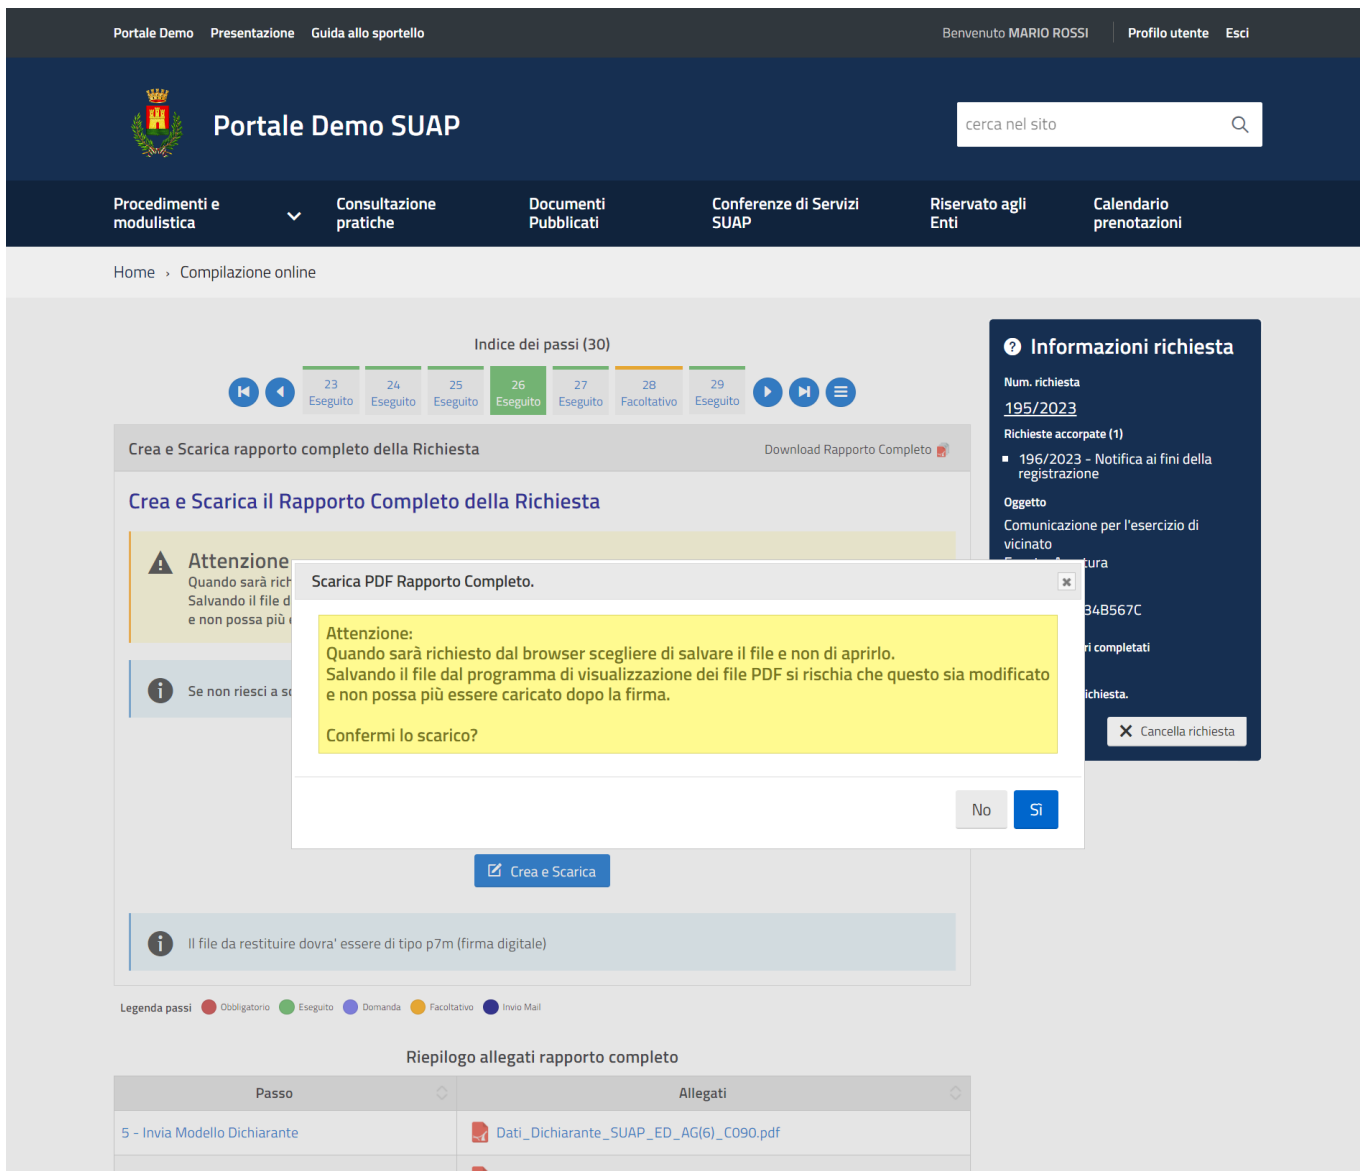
Portale Demo Presentazione Guida allo sportello

Benvenuto MARIO ROSSI | Profilo utente Esci

Portale Demo SUAP

cerca nel sito

Procedimenti e modulistica | Consultazione pratiche | Documenti Pubblicati | Conferenze di Servizi SUAP | Riservato agli Enti | Calendario prenotazioni

Home › Compilazione online

Indice dei passi (30)

23 Eseguito | 24 Eseguito | 25 Eseguito | 26 Eseguito | 27 Eseguito | 28 Facoltativo | 29 Eseguito

Crea e Scarica rapporto completo della Richiesta

Download Rapporto Completo

Crea e Scarica il Rapporto Completo della Richiesta

Attenzione
Quando sarà rich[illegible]
Salvando il file d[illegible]
e non possa più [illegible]

Se non riesci a s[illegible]

Scarica PDF Rapporto Completo.

Attenzione:
Quando sarà richiesto dal browser scegliere di salvare il file e non di aprirlo.
Salvando il file dal programma di visualizzazione dei file PDF si rischia che questo sia modificato e non possa più essere caricato dopo la firma.

Confermi lo scarico?

No Sì

Crea e Scarica

Il file da restituire dovra' essere di tipo p7m (firma digitale)

Informazioni richiesta

Num. richiesta
195/2023

Richieste accoperte (1)
196/2023 - Notifica ai fini della registrazione

Oggetto
Comunicazione per l'esercizio di vicinato
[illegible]tura
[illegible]34B567C
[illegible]i completati
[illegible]ichiesta.

Cancella richiesta

Legenda passi Obbligatorio Eseguito Domanda Facoltativo Invio Mail

Riepilogo allegati rapporto completo

| Passo | Allegati |
|---|---|
| 5 - Invia Modello Dichiarante | Dati_Dichiarante_SUAP_ED_AG(6)_C090.pdf |